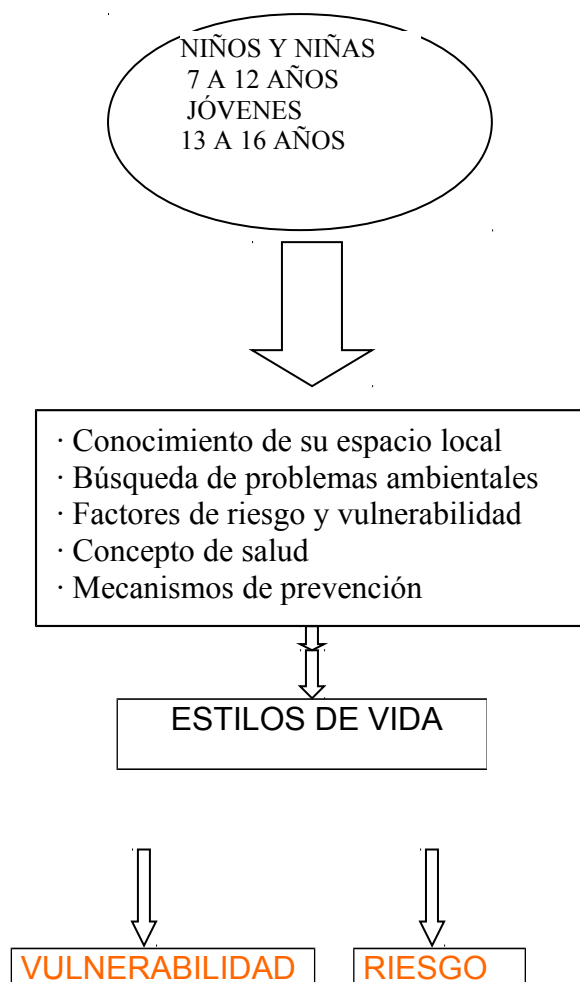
NIÑOS Y NIÑAS
7 A 12 AÑOS
JÓVENES
13 A 16 AÑOS

· Conocimiento de su espacio local
· Búsqueda de problemas ambientales
· Factores de riesgo y vulnerabilidad
· Concepto de salud
· Mecanismos de prevención

ESTILOS DE VIDA

VULNERABILIDAD

RIESGO